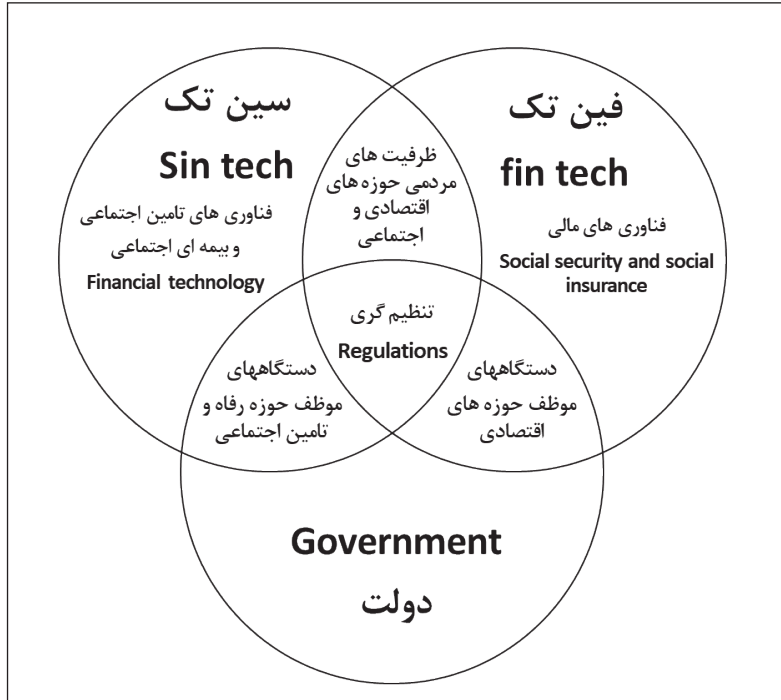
سین تک

Sin tech

فناوری های تامین اجتماعی و بیمه ای اجتماعی

Financial technology

ظرفیت های مردمی حوزه های اقتصادی و اجتماعی

فین تک

fin tech

فناوری های مالی

Social security and social insurance

تنظیم گری

Regulations

دستگاههای موظف حوزه رفاه و تامین اجتماعی

دستگاههای موظف حوزه های اقتصادی

Government

دولت